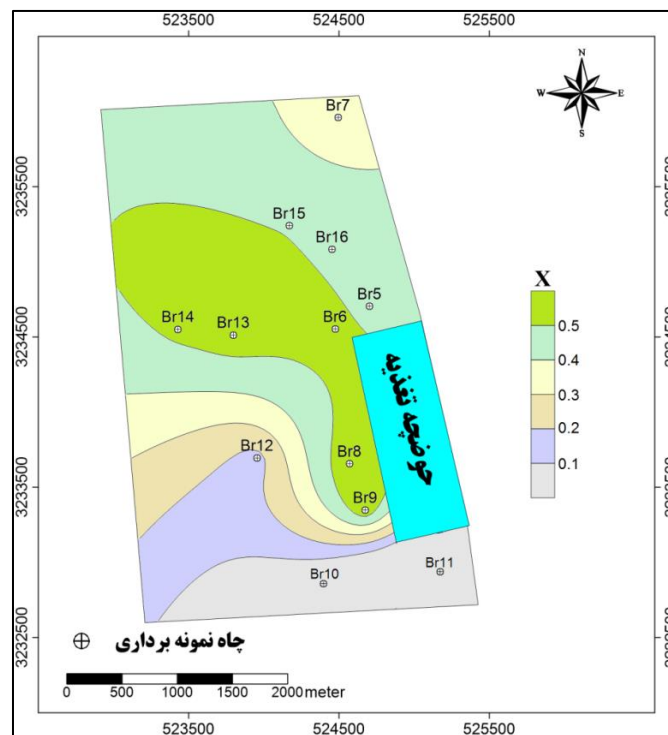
523500 524500 525500

N
W E
S

3235500
3234500
3233500
3232500

Br7
Br15
Br16
Br5
Br14
Br13
Br6
Br12
Br8
Br9
Br10
Br11

حوضچه تغذیه

X
0.5
0.4
0.3
0.2
0.1

چاه نمونه برداری

0 500 1000 1500 2000 meter

523500 524500 525500